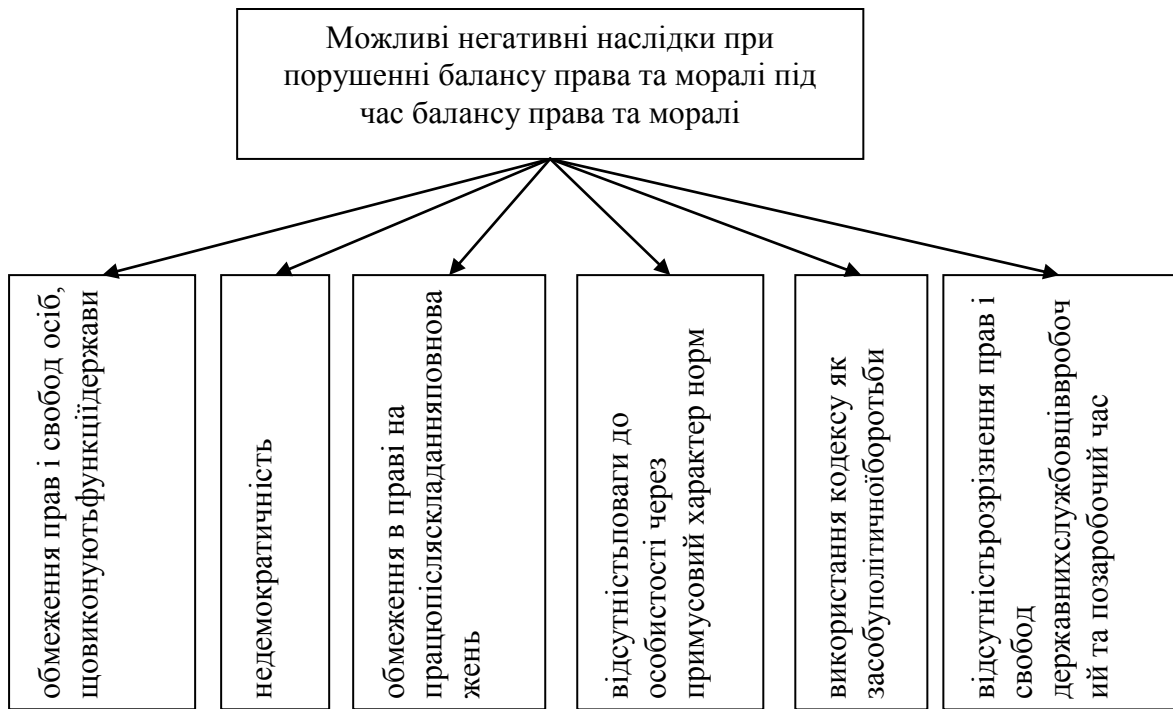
Можливі негативні наслідки при порушенні балансу права та моралі під час балансу права та моралі

обмеження прав і свобод осіб, щовиконуютьфункціїдержави

недемократичність

обмеження в праві на працюпіслязкладанняповнова жень

відсутністьповаги до особистості через примусовий характер норм

використання кодексу як засобуполітичноїборотьби

відсутністьрозрізнення прав і свобод державнихслужбовцівробоч ий та позаробочий час